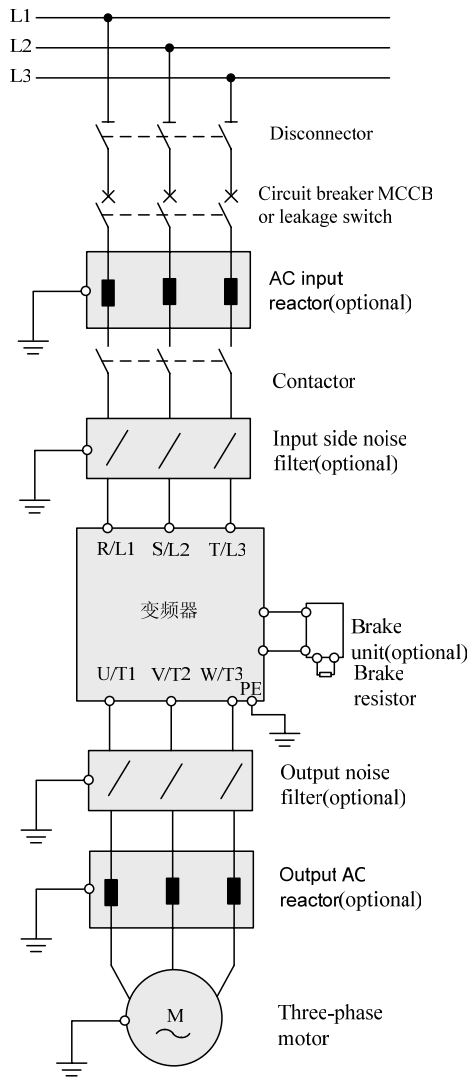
L1
L2
L3

Disconnector

Circuit breaker MCCB or leakage switch

AC input reactor(optional)

Contactor

Input side noise filter(optional)

R/L1 S/L2 T/L3

变频器

Brake unit(optional)

Brake resistor

U/T1 V/T2 W/T3 PE

Output noise filter(optional)

Output AC reactor(optional)

M

Three-phase motor